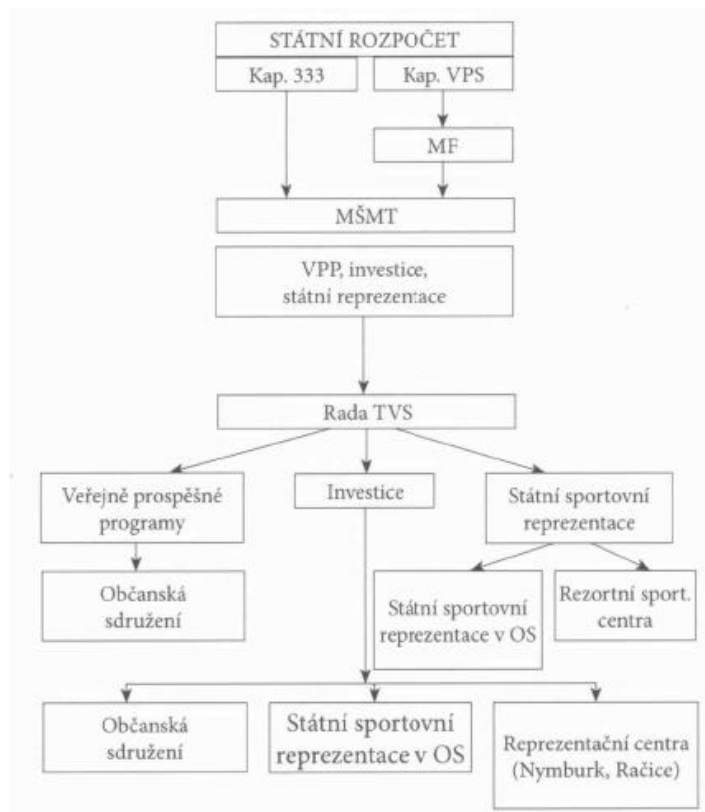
STÁTNÍ ROZPOČET

Kap. 333

Kap. VPS

MF

MŠMT

VPP, investice, státní reprezentace

Rada TVS

Veřejně prospěšné programy

Investice

Státní sportovní reprezentace

Občanská sdružení

Státní sportovní reprezentace v OS

Rezortní sport. centra

Občanská sdružení

Státní sportovní reprezentace v OS

Reprezentační centra (Nymburk, Račice)